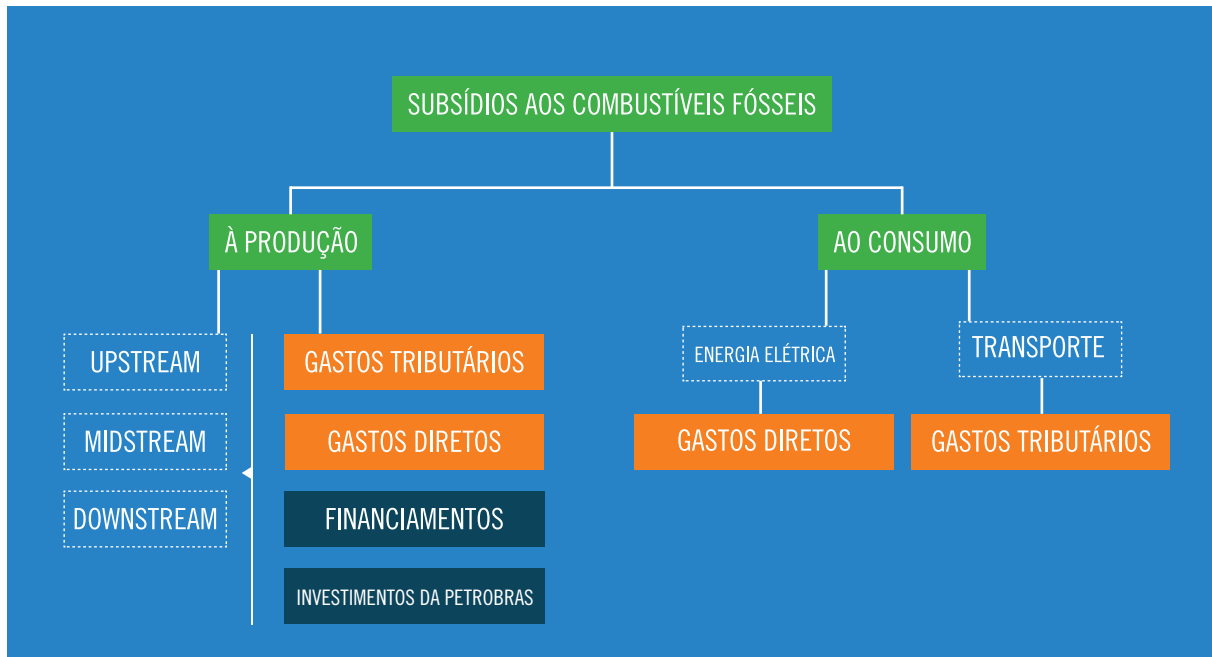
SUBSÍDIOS AOS COMBUSTÍVEIS FÓSSEIS

À PRODUÇÃO

AO CONSUMO

UPSTREAM

MIDSTREAM

DOWNSTREAM

GASTOS TRIBUTÁRIOS

GASTOS DIRETOS

FINANCIAMENTOS

INVESTIMENTOS DA PETROBRAS

ENERGIA ELÉTRICA

GASTOS DIRETOS

TRANSPORTE

GASTOS TRIBUTÁRIOS